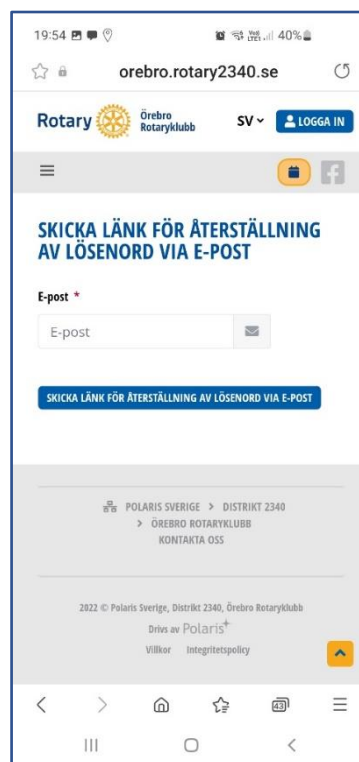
19:54 40%

orebro.rotary2340.se

Rotary Örebro Rotaryklubb SV LOGGA IN

SKICKA LÄNK FÖR ÅTERSTÄLLNING AV LÖSENORD VIA E-POST

E-post *

E-post

SKICKA LÄNK FÖR ÅTERSTÄLLNING AV LÖSENORD VIA E-POST

POLARIS SVERIGE > DISTRIKT 2340 > ÖREBRO ROTARYKLUBB
KONTAKTA OSS

2022 © Polaris Sverige, Distrikt 2340, Örebro Rotaryklubb
Drivs av Polaris+
Villkor Integritetspolicy

43